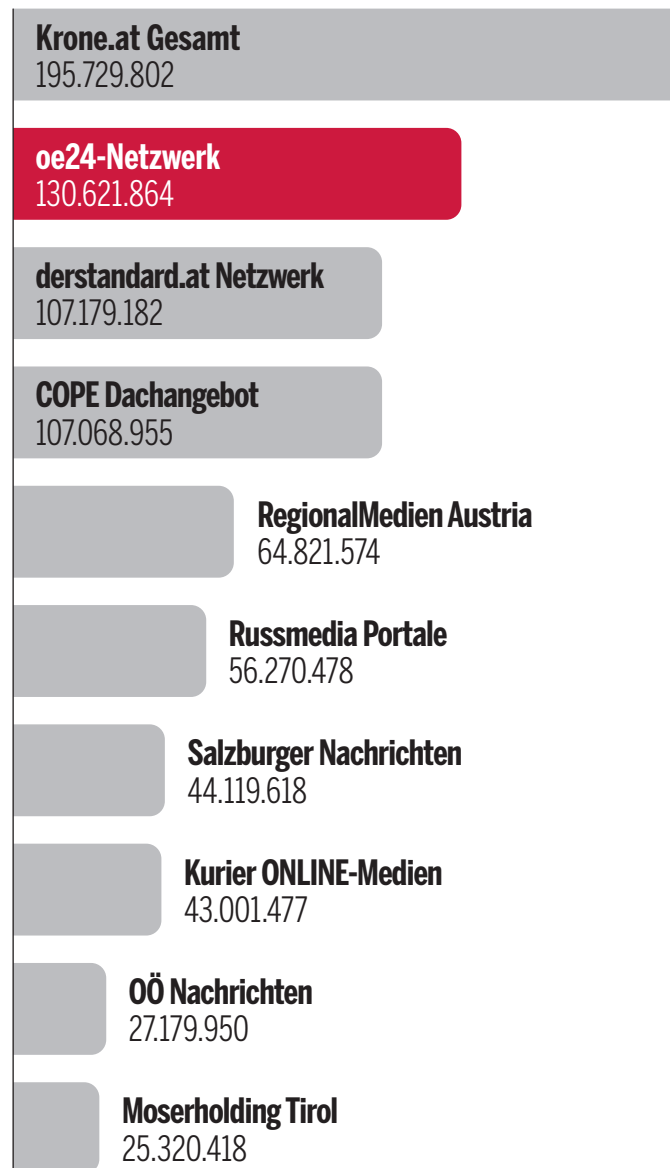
Krone.at Gesamt
195.729.802

oe24-Netzwerk
130.621.864

derstandard.at Netzwerk
107.179.182

COPE Dachangebot
107.068.955

RegionalMedien Austria
64.821.574

Russmedia Portale
56.270.478

Salzburger Nachrichten
44.119.618

Kurier ONLINE-Medien
43.001.477

OÖ Nachrichten
27.179.950

Moserholding Tirol
25.320.418